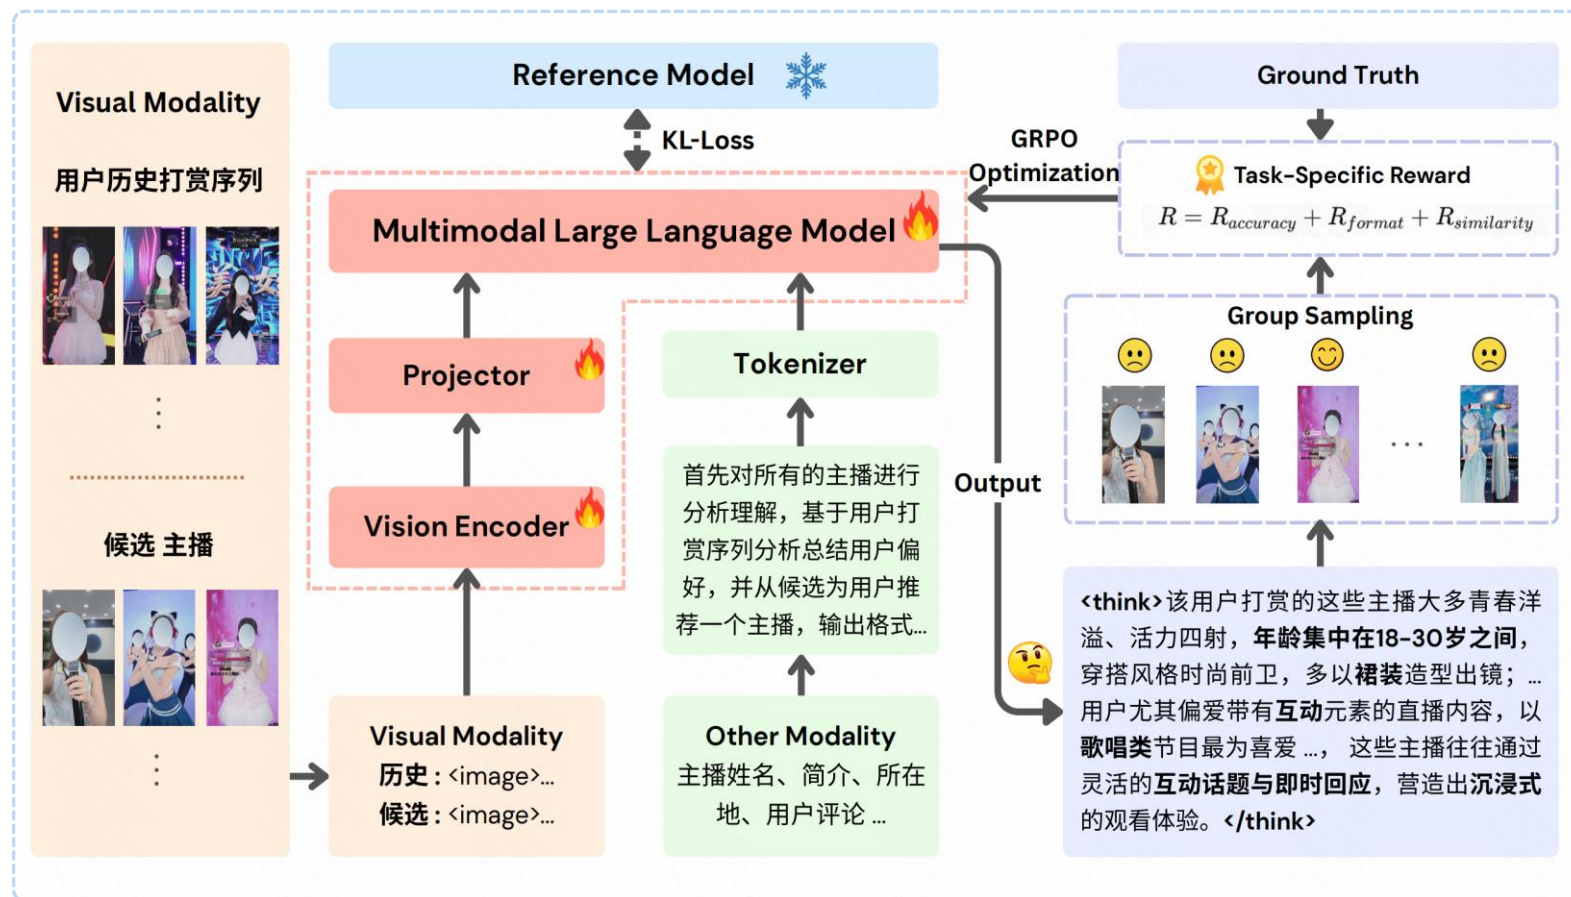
Visual Modality

用户历史打赏序列

候选 主播

Reference Model

KL-Loss

Multimodal Large Language Model

Projector

Tokenizer

Vision Encoder

首先对所有的主播进行分析理解，基于用户打赏序列分析总结用户偏好，并从候选为用户推荐一个主播，输出格式...

Visual Modality
历史 : <image>...
候选 : <image>...

Other Modality
主播姓名、简介、所在地、用户评论 ...

GRPO Optimization

Output

Ground Truth

Task-Specific Reward
$R = R_{accuracy} + R_{format} + R_{similarity}$

Group Sampling

...

<think>该用户打赏的这些主播大多青春洋溢、活力四射，年龄集中在18-30岁之间，穿搭风格时尚前卫，多以裙装造型出镜；... 用户尤其偏爱带有互动元素的直播内容，以歌唱类节目最为喜爱 ...，这些主播往往通过灵活的互动话题与即时回应，营造出沉浸式的观看体验。</think>